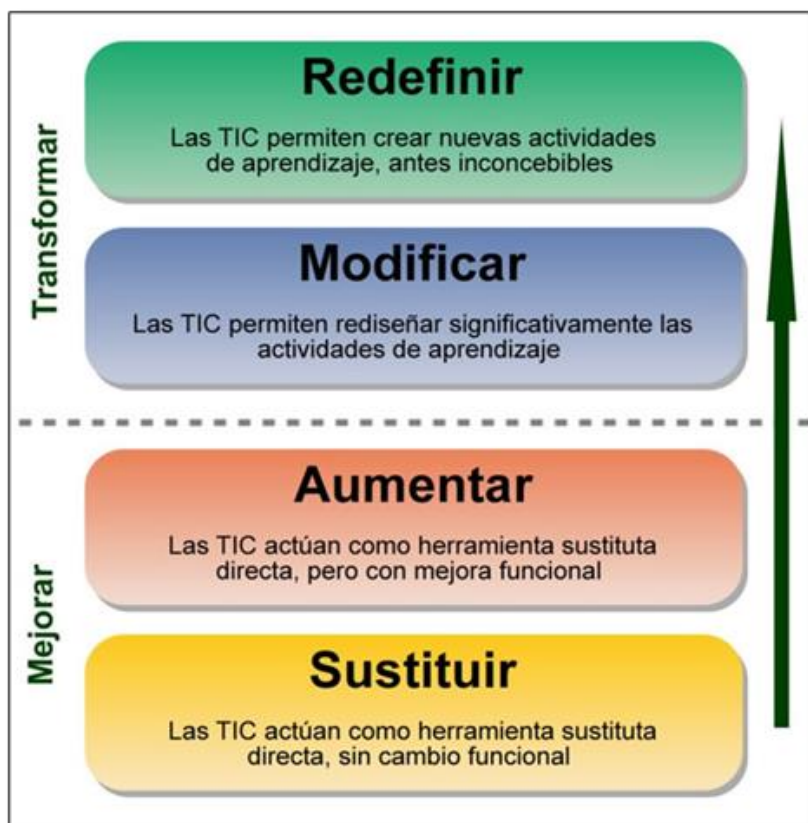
Transformar

Redefinir

Las TIC permiten crear nuevas actividades de aprendizaje, antes inconcebibles

Modificar

Las TIC permiten rediseñar significativamente las actividades de aprendizaje

Mejorar

Aumentar

Las TIC actúan como herramienta sustituta directa, pero con mejora funcional

Sustituir

Las TIC actúan como herramienta sustituta directa, sin cambio funcional